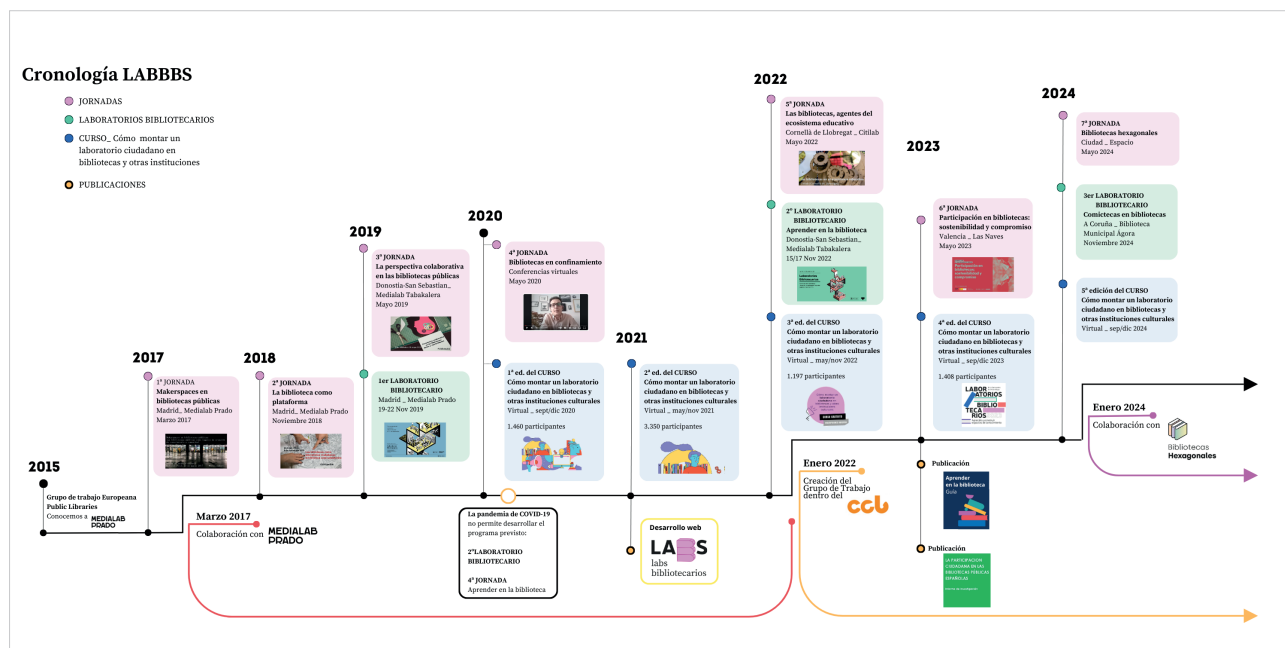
Cronología LABBBS

JORNADAS

LABORATORIOS BIBLIOTECARIOS

CURSO_ Cómo montar un laboratorio ciudadano en bibliotecas y otras instituciones

PUBLICACIONES

2015

Grupo de trabajo Europeana Public Libraries
Conocemos a MEDIALAB PRADO

2017

1ª JORNADA
Makerspaces en bibliotecas públicas
Madrid _ Medialab Prado
Marzo 2017

Marzo 2017
Colaboración con MEDIALAB PRADO

2018

2ª JORNADA
La biblioteca como plataforma
Madrid _ Medialab Prado
Noviembre 2018

2019

3ª JORNADA
La perspectiva colaborativa en las bibliotecas públicas
Donostia-San Sebastian _ Medialab Tabakalera
Mayo 2019

1er LABORATORIO BIBLIOTECARIO
Madrid _ Medialab Prado
19-22 Nov 2019

2020

4ª JORNADA
Bibliotecas en confinamiento
Conferencias virtuales
Mayo 2020

1ª ed. del CURSO
Cómo montar un laboratorio ciudadano en bibliotecas y otras instituciones culturales
Virtual _ sept/dic 2020
1.460 participantes

La pandemia de COVID-19 no permite desarrollar el programa previsto:
2ºLABORATORIO BIBLIOTECARIO
4ª JORNADA
Aprender en la biblioteca

2021

2ª ed. del CURSO
Cómo montar un laboratorio ciudadano en bibliotecas y otras instituciones culturales
Virtual _ may/nov 2021
3.350 participantes

Desarrollo web
LABS
labs bibliotecarios

2022

5ª JORNADA
Las bibliotecas, agentes del ecosistema educativo
Cornellà de Llobregat _ Citilab
Mayo 2022

2º LABORATORIO BIBLIOTECARIO
Aprender en la biblioteca
Donostia-San Sebastian _ Medialab Tabakalera
15/17 Nov 2022

3ª ed. del CURSO
Cómo montar un laboratorio ciudadano en bibliotecas y otras instituciones culturales
Virtual _ may/nov 2022
1.197 participantes

Enero 2022
Creación del Grupo de Trabajo dentro del CCB

2023

6ª JORNADA
Participación en bibliotecas: sostenibilidad y compromiso
Valencia _ Las Naves
Mayo 2023

4ª ed. del CURSO
Cómo montar un laboratorio ciudadano en bibliotecas y otras instituciones culturales
Virtual _ sep/dic 2023
1.408 participantes

LABOR ATORIOS BIBLIO TECA RIOS

Publicación
Aprender en la biblioteca
Guía

Publicación
LA PARTICIPACIÓN CIUDADANA EN LAS BIBLIOTECAS PÚBLICAS ESPAÑOLAS

2024

7ª JORNADA
Bibliotecas hexagonales
Ciudad _ Espacio
Mayo 2024

3er LABORATORIO BIBLIOTECARIO
Comictecas en bibliotecas
A Coruña _ Biblioteca Municipal Ágora
Noviembre 2024

5ª edición del CURSO
Cómo montar un laboratorio ciudadano en bibliotecas y otras instituciones culturales
Virtual _ sep/dic 2024

Enero 2024
Colaboración con Bibliotecas Hexagonales